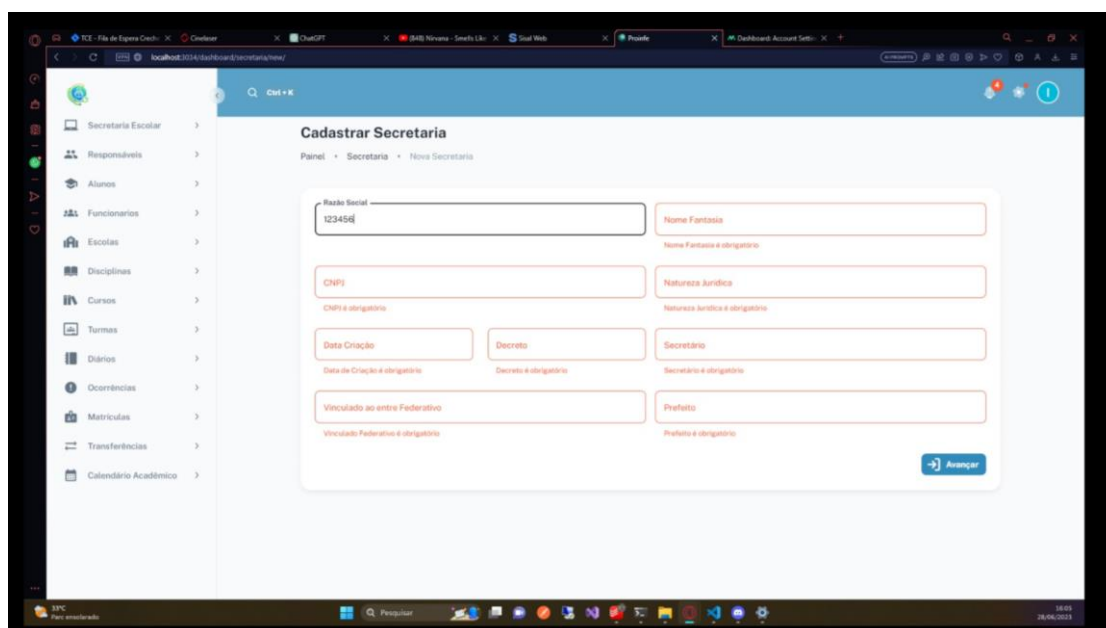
TCE - Fila de Espera Creche × Cineleser × ChatGPT × (848) Nirvana - Smells Like × Sisal Web × Proiefe × Dashboard: Account Settin × +

localhost:3034/dashboard/secretaria/new/

Ctrl + K

Secretaria Escolar
Responsáveis
Alunos
Funcionarios
Escolas
Disciplinas
Cursos
Turmas
Diários
Ocorrências
Matriculas
Transferências
Calendário Acadêmico

Cadastrar Secretaria

Painel • Secretaria • Nova Secretaria

Razão Social
123456

Nome Fantasia
Nome Fantasia é obrigatório

CNPJ
CNPJ é obrigatório

Natureza Jurídica
Natureza Jurídica é obrigatório

Data Criação
Data de Criação é obrigatório

Decreto
Decreto é obrigatório

Secretário
Secretário é obrigatório

Vinculado ao entre Federativo
Vinculado Federativo é obrigatório

Prefeito
Prefeito é obrigatório

Avançar

33°C
Parc ensolarado

Pesquisar

18:03
28/06/2023